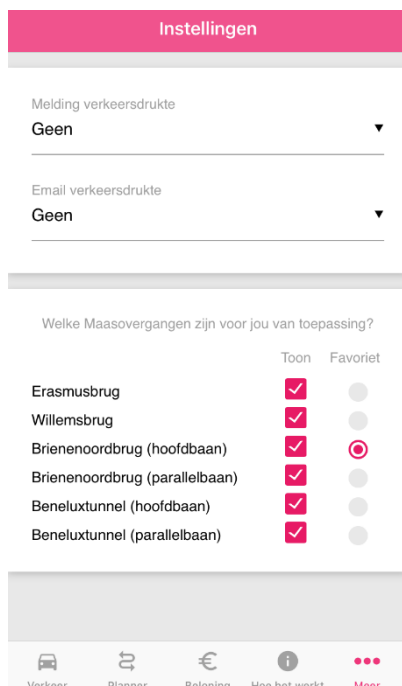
Instellingen

Melding verkeersdrukte
Geen

Email verkeersdrukte
Geen

Welke Maasovergangen zijn voor jou van toepassing?

| | Toon | Favoriet |
|---|---|---|
| Erasmusbrug | | |
| Willemsbrug | | |
| Brienenoordbrug (hoofdbaan) | | |
| Brienenoordbrug (parallelbaan) | | |
| Beneluxtunnel (hoofdbaan) | | |
| Beneluxtunnel (parallelbaan) | | |

Verkeer Planner Beloning Hoe het werkt Meer